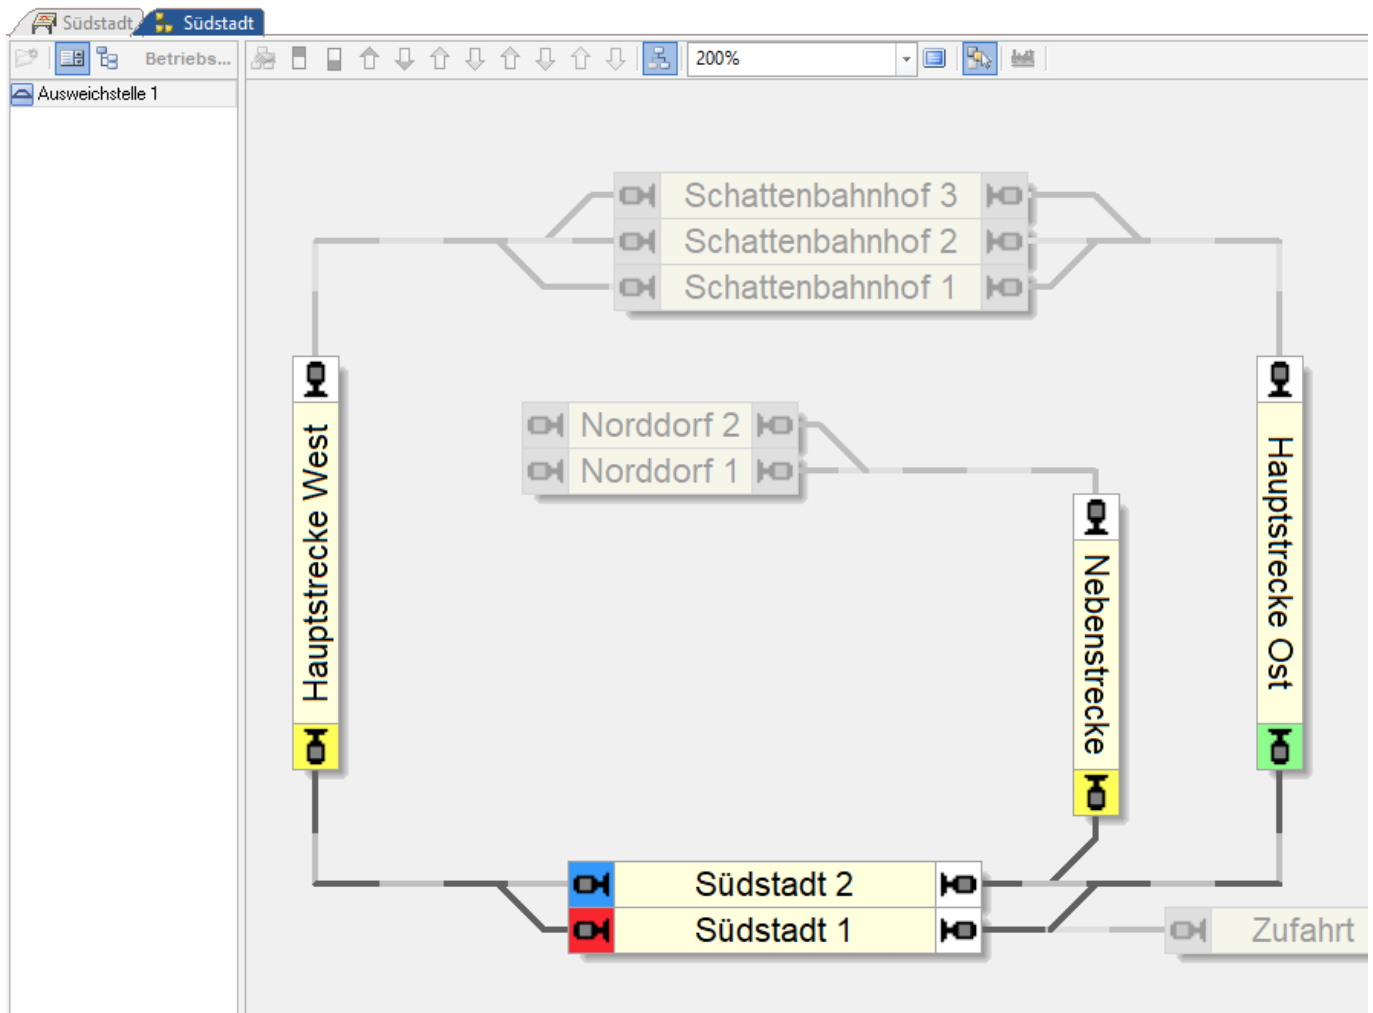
Südstadt Südstadt

Betriebs...

200%

Ausweichstelle 1

Schattenbahnhof 3
Schattenbahnhof 2
Schattenbahnhof 1

Norddorf 2
Norddorf 1

Hauptstrecke West

Nebenstrecke

Hauptstrecke Ost

Südstadt 2
Südstadt 1

Zufahrt